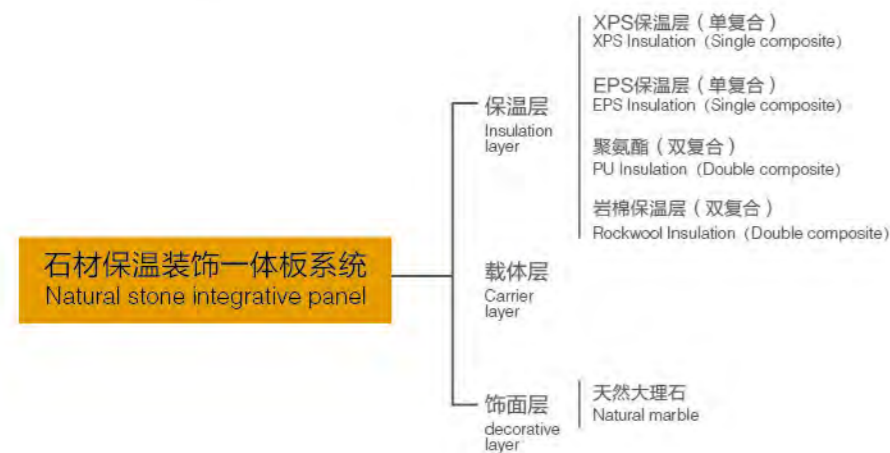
石材保温装饰一体板系统
Natural stone integrative panel

保温层
Insulation layer

XPS保温层（单复合）
XPS Insulation（Single composite）

EPS保温层（单复合）
EPS Insulation（Single composite）

聚氨酯（双复合）
PU Insulation（Double composite）

岩棉保温层（双复合）
Rockwool Insulation（Double composite）

载体层
Carrier layer

饰面层
decorative layer

天然大理石
Natural marble